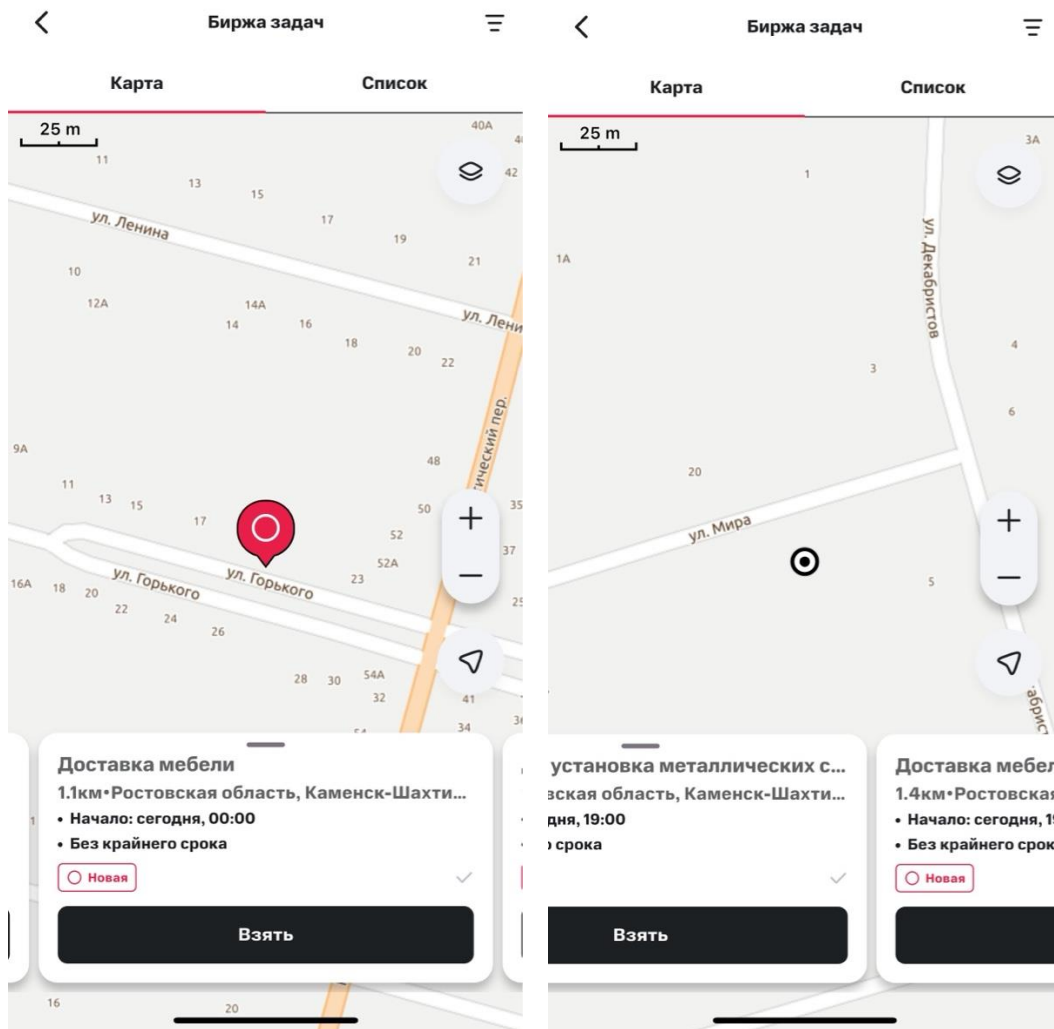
Биржа задач

Карта

Список

25 m

40A
11
13
15
17
19
21
42
ул. Ленина
10
12A
14A
14
16
18
20
22
ул. Лени
ический пер.
9A
48
11
13
15
17
50
35
52
52A
37
16A
18
20
22
24
26
ул. Горького
ул. Горького
23
25
28
30
54A
32
41
34

+
−

Доставка мебели
1.1км•Ростовская область, Каменск-Шахти...
• Начало: сегодня, 00:00
• Без крайнего срока
Новая

Взять

16
20

Биржа задач

Карта

Список

25 m

3A
1
ул. Декабристов
1A
4
3
6
20
ул. Мира
5
абрис

+
−

установка металлических с...
вская область, Каменск-Шахти...
дня, 19:00
срока

Взять

Доставка мебел
1.4км•Ростовская
• Начало: сегодня, 1
• Без крайнего срок
Новая